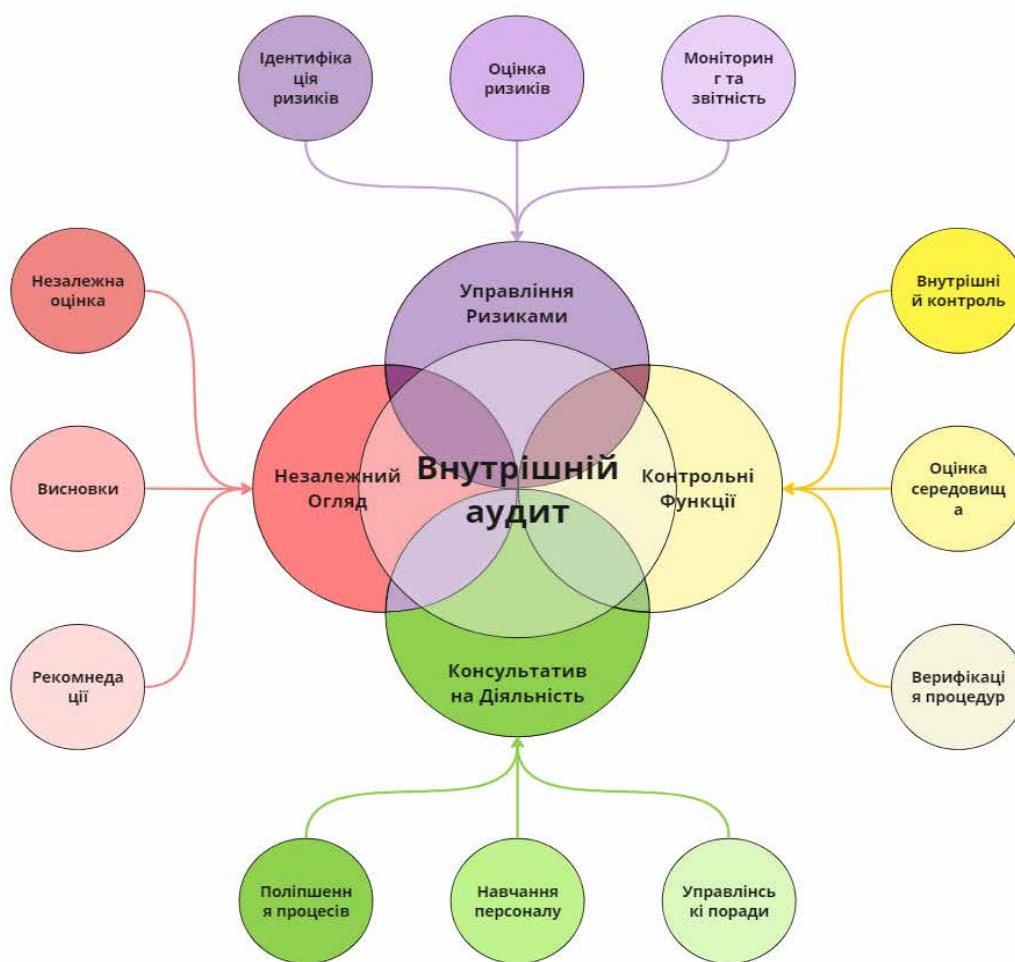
Ідентифікація ризиків

Оцінка ризиків

Моніторинг та звітність

Незалежна оцінка

Управління Ризиками

Внутрішні контроль

Незалежний Огляд

Внутрішній аудит

Контрольні Функції

Висновки

Оцінка середовища

Рекомнедації

Консультатив на Діяльність

Верифікація процедур

Поліпшення процесів

Навчання персоналу

Управлінські поради